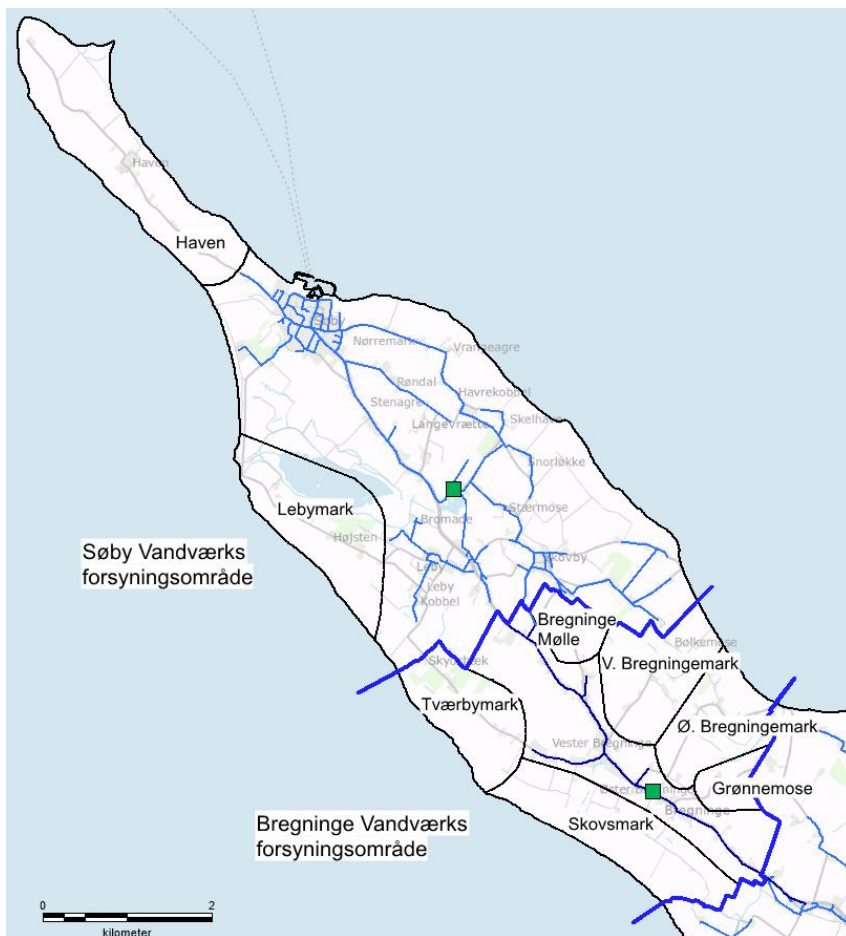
Haven

Haven

Nørremark

Vrangeagre

Røndal

Havrekobbel

Stenagre

Langevrætte

Skelhave

Snorløkke

Lebymark

Stærmose

Bromade

Højsten

Søby Vandværks forsyningsområde

Leby

Leby Kobbel

Skovby

Bregninge Mølle

Bølkemose

V. Bregningemark

Skovsbæk

Tværbymark

Ø. Bregningemark

Vester Bregninge

Grønnemose

Bregninge

Bregninge Vandværks forsyningsområde

Skovsmark

0

2

kilometer